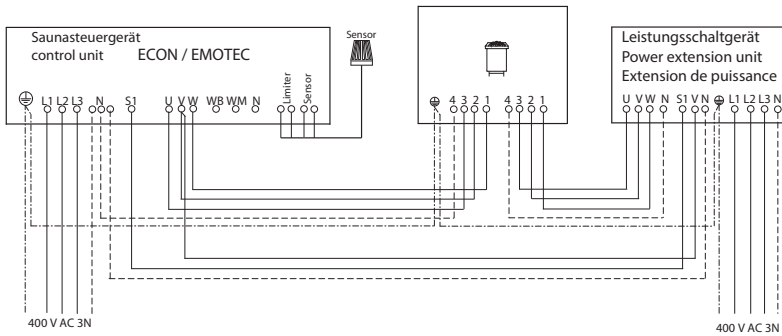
Saunasteuergerät
control unit
ECON / EMOTEC

Sensor

L1 L2 L3 N S1 U V W WB WM N Limiter Sensor

4 3 2 1 4 3 2 1

Leistungsschaltgerät
Power extension unit
Extension de puissance

U V W N S1 V N L1 L2 L3 N

400 V AC 3N

400 V AC 3N